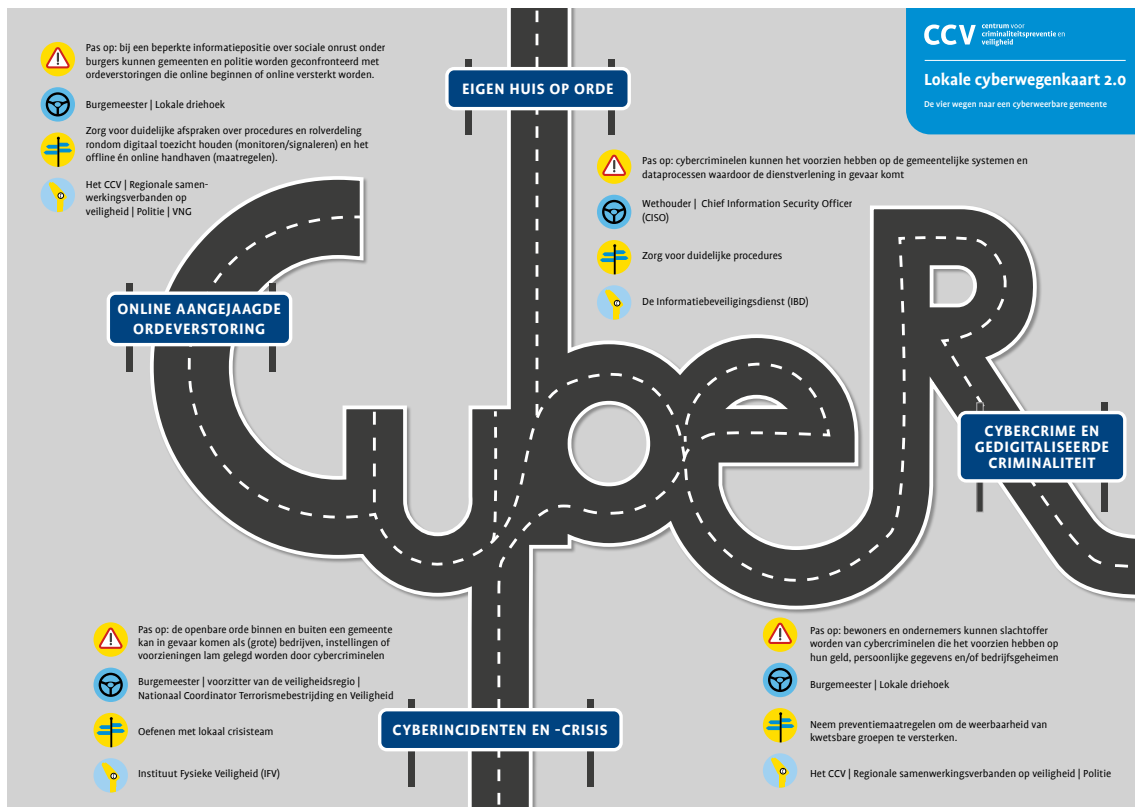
Pas op: bij een beperkte informatiepositie over sociale onrust onder burgers kunnen gemeenten en politie worden geconfronteerd met ordeverstoringen die online beginnen of online versterkt worden.

Burgemeester | Lokale driehoek

Zorg voor duidelijke afspraken over procedures en rolverdeling rondom digitaal toezicht houden (monitoren/signaleren) en het offline én online handhaven (maatregelen).

Het CCV | Regionale samenwerkingsverbanden op veiligheid | Politie | VNG

EIGEN HUIS OP ORDE

CCV centrum voor criminaliteitspreventie en veiligheid

Lokale cyberwegenkaart 2.0

De vier wegen naar een cyberweerbare gemeente

Pas op: cybercriminelen kunnen het voorzien hebben op de gemeentelijke systemen en dataprocessen waardoor de dienstverlening in gevaar komt

Wethouder | Chief Information Security Officer (CISO)

Zorg voor duidelijke procedures

De Informatiebeveiligingsdienst (IBD)

ONLINE AANGEJAAGDE ORDEVERSTORING

CYBERCRIME EN GEDIGITALISEERDE CRIMINALITEIT

Pas op: de openbare orde binnen en buiten een gemeente kan in gevaar komen als (grote) bedrijven, instellingen of voorzieningen lam gelegd worden door cybercriminelen

Burgemeester | voorzitter van de veiligheidsregio | Nationaal Coordinator Terrorismebestrijding en Veiligheid

Oefenen met lokaal crisisteam

Instituut Fysieke Veiligheid (IFV)

CYBERINCIDENTEN EN -CRISIS

Pas op: bewoners en ondernemers kunnen slachtoffer worden van cybercriminelen die het voorzien hebben op hun geld, persoonlijke gegevens en/of bedrijfsgeheimen

Burgemeester | Lokale driehoek

Neem preventiemaatregelen om de weerbaarheid van kwetsbare groepen te versterken.

Het CCV | Regionale samenwerkingsverbanden op veiligheid | Politie